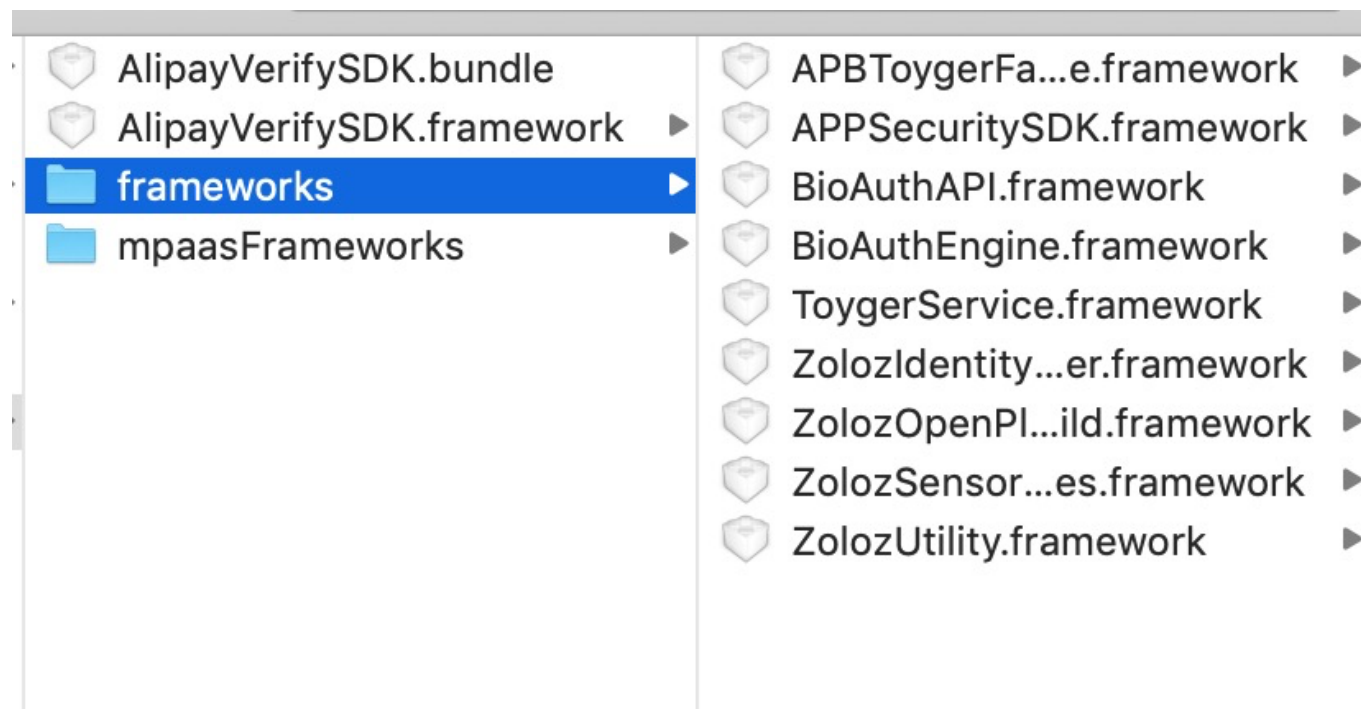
AlipayVerifySDK.bundle
AlipayVerifySDK.framework
frameworks
mpaasFrameworks

APBToygerFa...e.framework
APPSecuritySDK.framework
BioAuthAPI.framework
BioAuthEngine.framework
ToygerService.framework
ZolozIdentity...er.framework
ZolozOpenPl...ild.framework
ZolozSensor...es.framework
ZolozUtility.framework